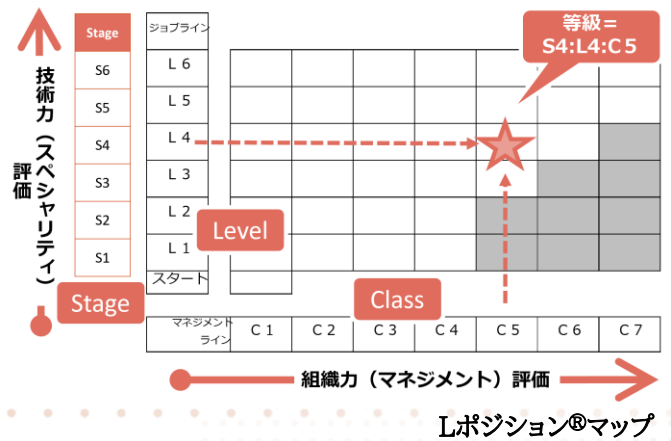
技術力（スペシャリティ）評価

| Stage |
|---|
| S6 |
| S5 |
| S4 |
| S3 |
| S2 |
| S1 |

Stage

| ジョブライン |
|---|
| L 6 |
| L 5 |
| L 4 |
| L 3 |
| L 2 |
| L 1 |
| スタート |

Level

等級＝
S4:L4:C5

Class

| マネジメントライン | C 1 | C 2 | C 3 | C 4 | C 5 | C 6 | C 7 |
|---|---|---|---|---|---|---|---|

組織力（マネジメント）評価

Lポジション®マップ